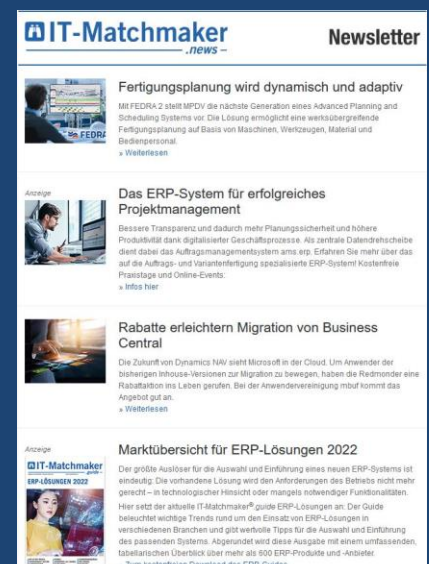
IT-Matchmaker .news –

Newsletter

FEDRA

Fertigungsplanung wird dynamisch und adaptiv

Mit FEDRA 2 stellt MPDV die nächste Generation eines Advanced Planning and Scheduling Systems vor. Die Lösung ermöglicht eine werksübergreifende Fertigungsplanung auf Basis von Maschinen, Werkzeugen, Material und Bedienpersonal.
» Weiterlesen

Anzeige

Das ERP-System für erfolgreiches Projektmanagement

Bessere Transparenz und dadurch mehr Planungssicherheit und höhere Produktivität dank digitalisierter Geschäftsprozesse. Als zentrale Datendrehscheibe dient dabei das Auftragsmanagementsystem ams.erp. Erfahren Sie mehr über das auf die Auftrags- und Variantenfertigung spezialisierte ERP-System! Kostenfreie Praxistage und Online-Events:
» Infos hier

Rabatte erleichtern Migration von Business Central

Die Zukunft von Dynamics NAV sieht Microsoft in der Cloud. Um Anwender der bisherigen Inhouse-Versionen zur Migration zu bewegen, haben die Redmonder eine Rabattaktion ins Leben gerufen. Bei der Anwendervereinigung mbuf kommt das Angebot gut an.
» Weiterlesen

Anzeige

IT-Matchmaker guide
ERP-LÖSUNGEN 2022

Marktübersicht für ERP-Lösungen 2022

Der größte Auslöser für die Auswahl und Einführung eines neuen ERP-Systems ist eindeutig: Die vorhandene Lösung wird den Anforderungen des Betriebs nicht mehr gerecht – in technologischer Hinsicht oder mangels notwendiger Funktionalitäten.
Hier setzt der aktuelle IT-Matchmaker®.guide ERP-Lösungen an: Der Guide beleuchtet wichtige Trends rund um den Einsatz von ERP-Lösungen in verschiedenen Branchen und gibt wertvolle Tipps für die Auswahl und Einführung des passenden Systems. Abgerundet wird diese Ausgabe mit einem umfassenden, tabellarischen Überblick über mehr als 600 ERP-Produkte und -Anbieter.
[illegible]